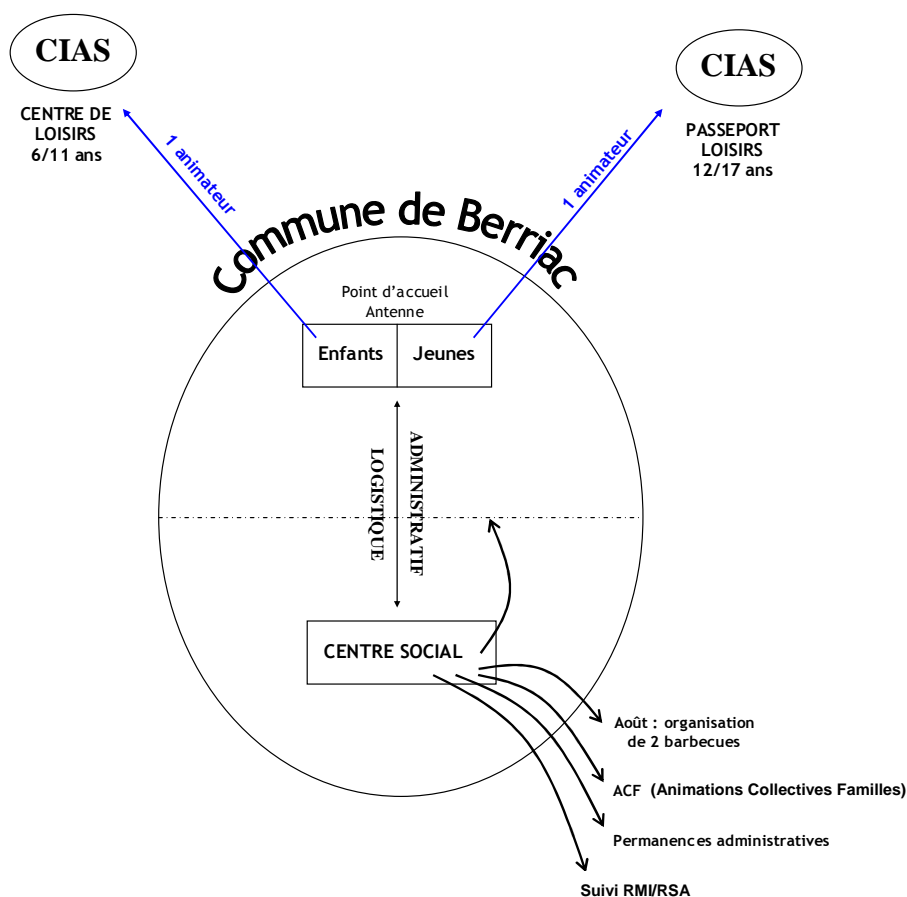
CIAS

CENTRE DE LOISIRS 6/11 ans

1 animateur

CIAS

PASSEPORT LOISIRS 12/17 ans

1 animateur

Commune de Berriac

Point d'accueil Antenne

| Enfants | Jeunes |
|---|---|

ADMINISTRATIF

LOGISTIQUE

CENTRE SOCIAL

Août : organisation de 2 barbecues

ACF (Animations Collectives Familles)

Permanences administratives

Suivi RMI/RSA